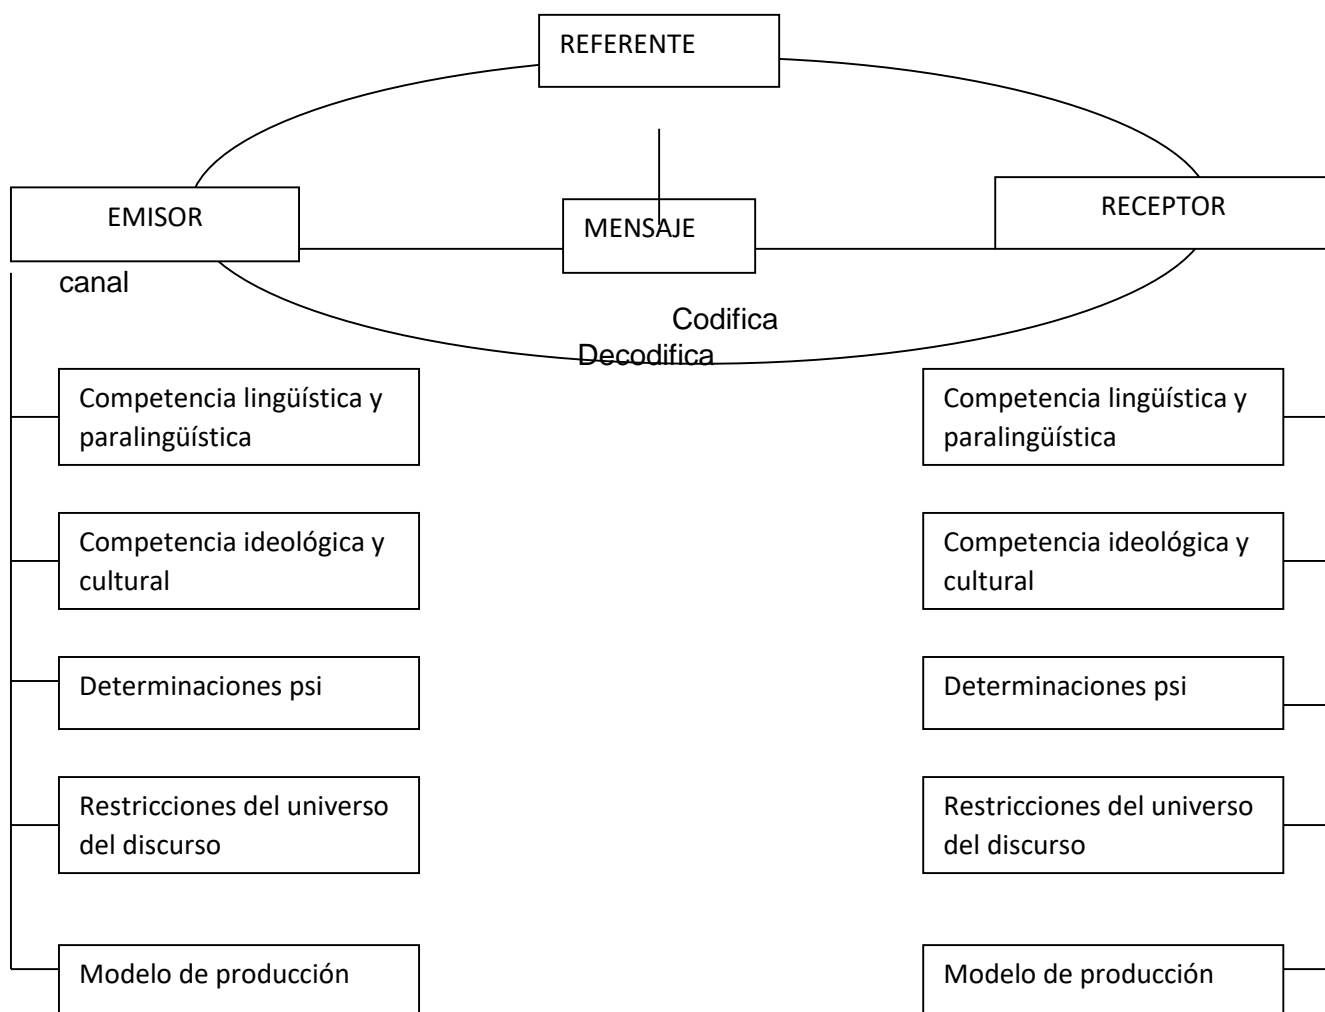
REFERENTE

EMISOR

MENSAJE

RECEPTOR

canal

Codifica

Decodifica

Competencia lingüística y paralingüística

Competencia ideológica y cultural

Determinaciones psi

Restricciones del universo del discurso

Modelo de producción

Competencia lingüística y paralingüística

Competencia ideológica y cultural

Determinaciones psi

Restricciones del universo del discurso

Modelo de producción